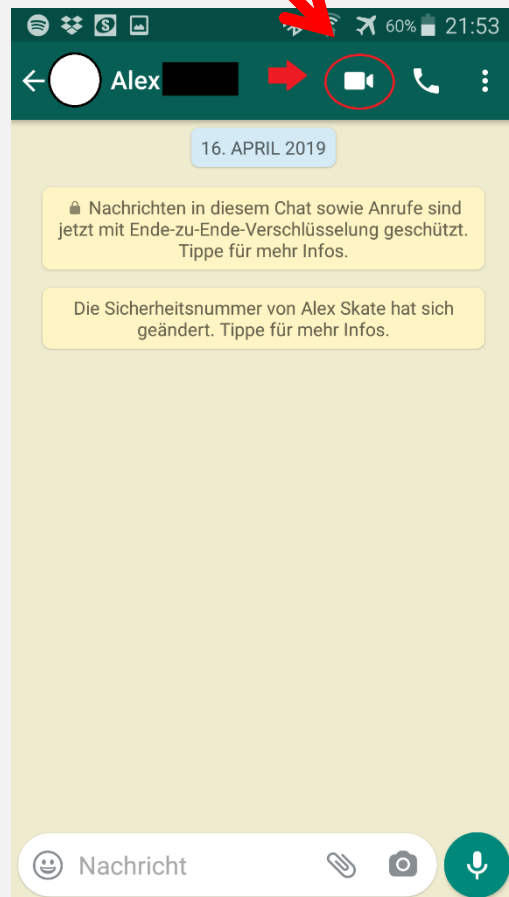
60% 21:53

Alex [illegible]

16. APRIL 2019

Nachrichten in diesem Chat sowie Anrufe sind jetzt mit Ende-zu-Ende-Verschlüsselung geschützt. Tippe für mehr Infos.

Die Sicherheitsnummer von Alex Skate hat sich geändert. Tippe für mehr Infos.

Nachricht